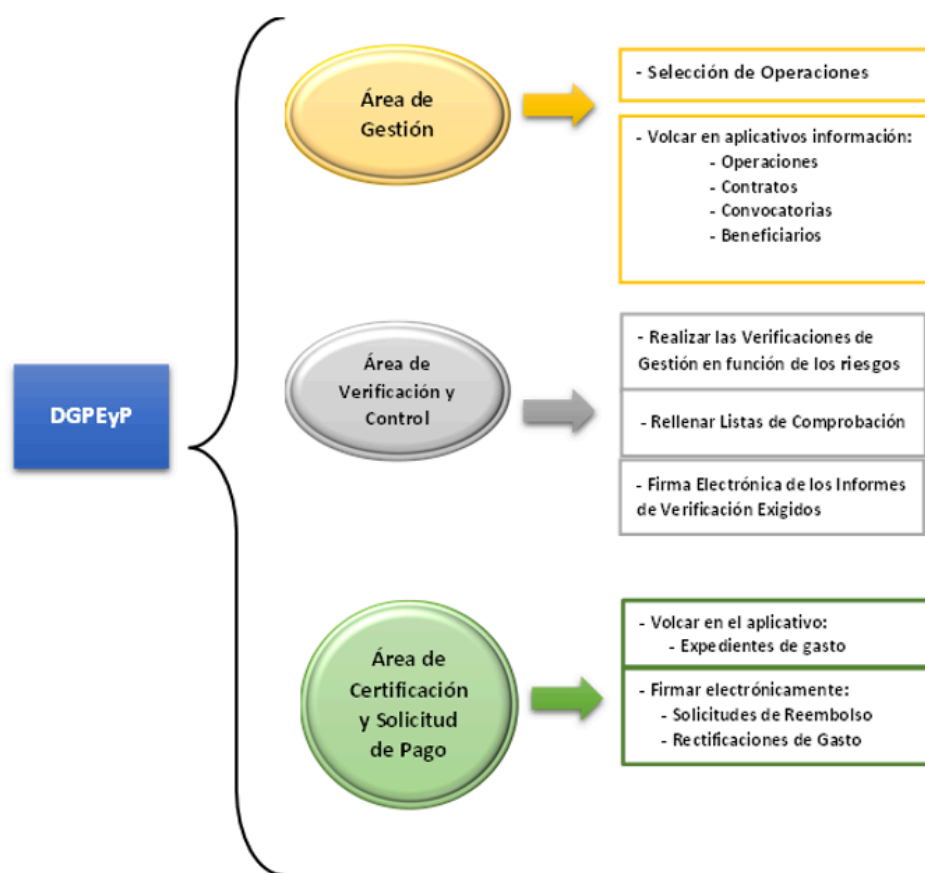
DGPEyP

Área de Gestión

- Selección de Operaciones

- Volcar en aplicativos información:
- Operaciones
- Contratos
- Convocatorias
- Beneficiarios

Área de Verificación y Control

- Realizar las Verificaciones de Gestión en función de los riesgos

- Rellenar Listas de Comprobación

- Firma Electrónica de los Informes de Verificación Exigidos

Área de Certificación y Solicitud de Pago

- Volcar en el aplicativo:
- Expedientes de gasto

- Firmar electrónicamente:
- Solicitudes de Reembolso
- Rectificaciones de Gasto